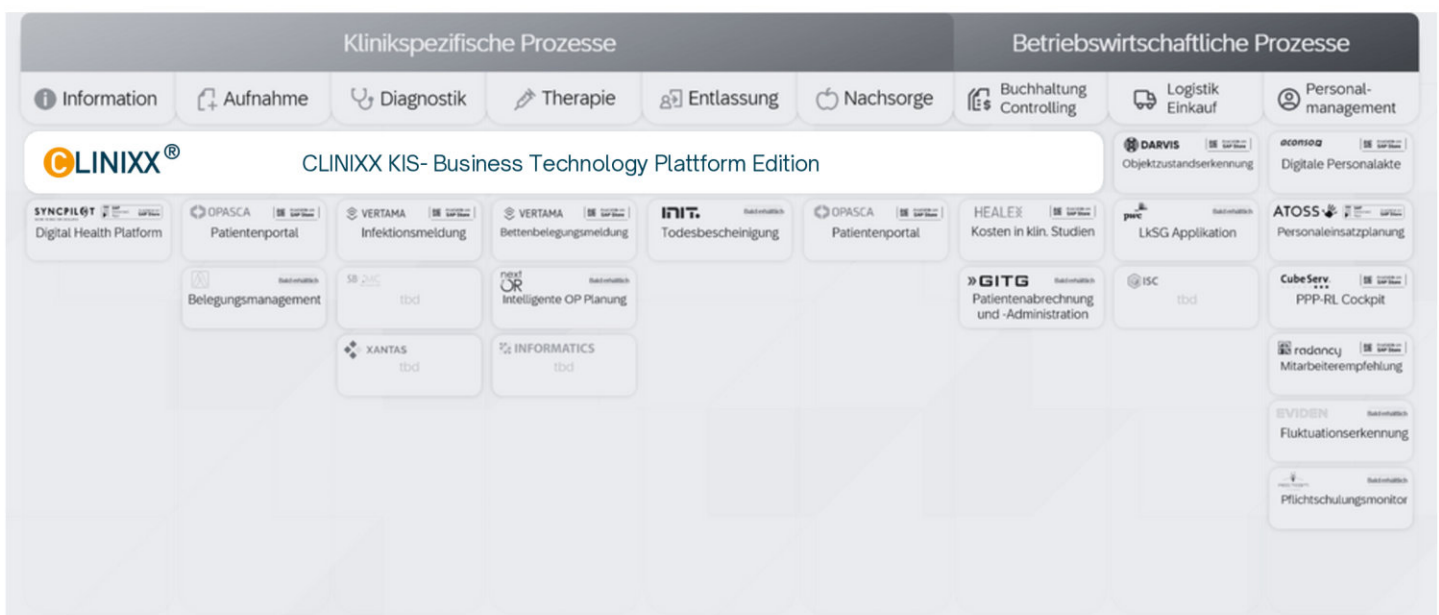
Klinikspezifische Prozesse | Betriebswirtschaftliche Prozesse

Information | Aufnahme | Diagnostik | Therapie | Entlassung | Nachsorge | Buchhaltung Controlling | Logistik Einkauf | Personal-management

CLINIXX®
CLINIXX KIS- Business Technology Plattform Edition

DARVIS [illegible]
Objektzustandserkennung

aconso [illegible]
Digitale Personalakte

SYNCPILOT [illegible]
Digital Health Platform

OPASCA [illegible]
Patientenportal

VERTAMA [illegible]
Infektionsmeldung

VERTAMA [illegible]
Bettenbelegungsmeldung

INIT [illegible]
Todesbescheinigung

OPASCA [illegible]
Patientenportal

HEALEX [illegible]
Kosten in klin. Studien

pwc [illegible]
LkSG Applikation

ATOSS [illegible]
Personaleinsatzplanung

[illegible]
Belegungsmanagement

SB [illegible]
tbd

next OR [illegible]
Intelligente OP Planung

»GITG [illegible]
Patientenabrechnung und -Administration

ISC
tbd

CubeServ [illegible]
PPP-RL Cockpit

XANTAS
tbd

INFORMATICS
tbd

radancy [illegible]
Mitarbeiterempfehlung

EVIDEN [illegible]
Fluktuationserkennung

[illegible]
Pflichtschulungsmonitor